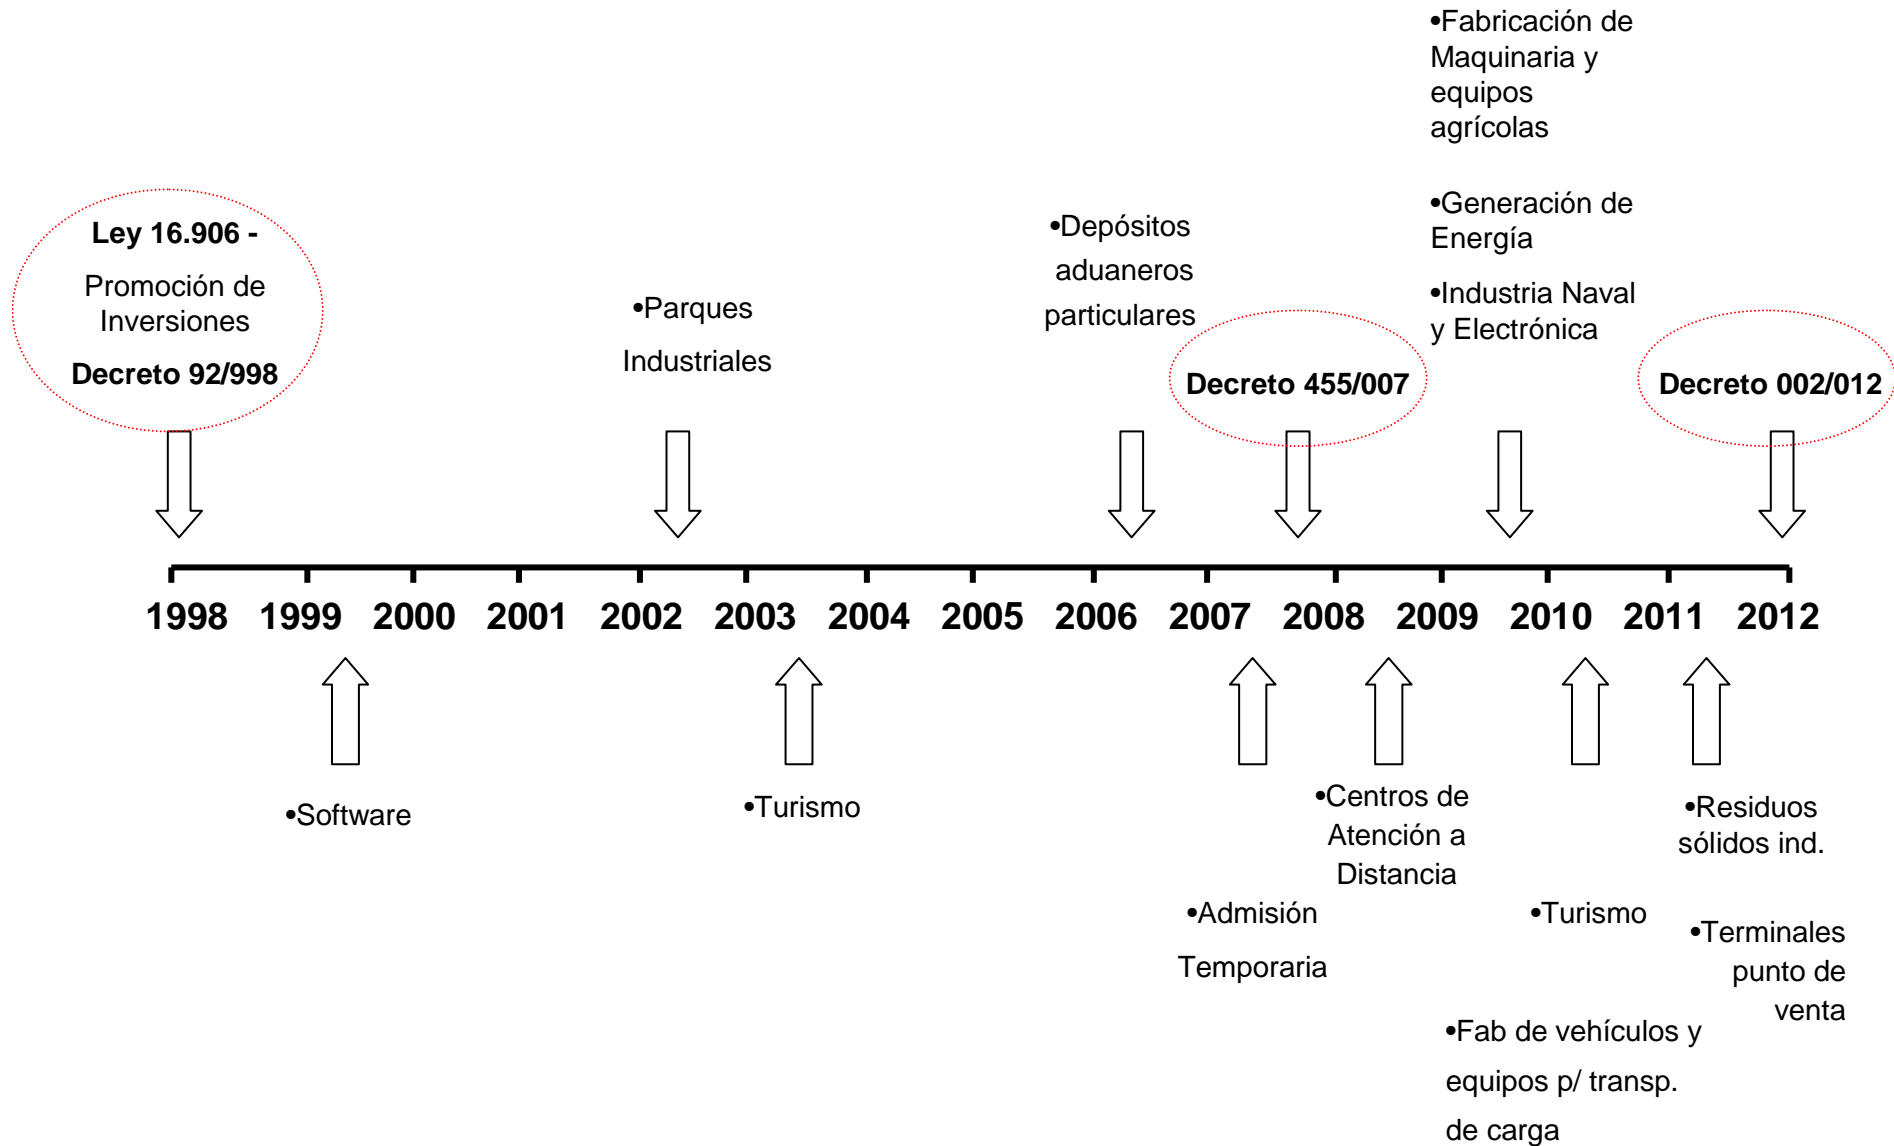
•Fabricación de Maquinaria y equipos agrícolas

•Generación de Energía

•Industria Naval y Electrónica

Ley 16.906 -

Promoción de Inversiones

Decreto 92/998

•Parques Industriales

•Depósitos aduaneros particulares

Decreto 455/007

Decreto 002/012

1998 1999 2000 2001 2002 2003 2004 2005 2006 2007 2008 2009 2010 2011 2012

•Software

•Turismo

•Centros de Atención a Distancia

•Residuos sólidos ind.

•Admisión Temporaria

•Turismo

•Terminales punto de venta

•Fab de vehículos y equipos p/ transp. de carga